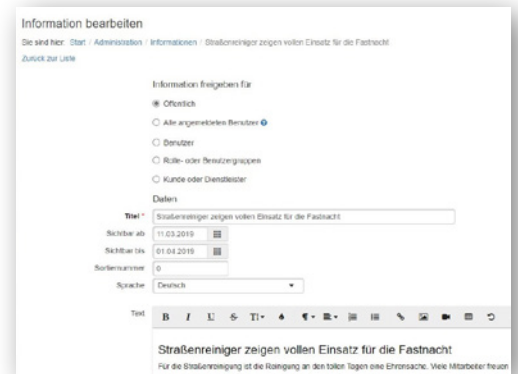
Information bearbeiten

Sie sind hier: Start / Administration / Informationen / Straßenreiniger zeigen vollen Einsatz für die Fastnacht

Zurück zur Liste

Information freigeben für

Öffentlich

Alle angemeldeten Benutzer

Benutzer

Rolle- oder Benutzergruppen

Kunde oder Dienstleister

Daten

Titel * Straßenreiniger zeigen vollen Einsatz für die Fastnacht

Sichtbar ab 11.03.2019

Sichtbar bis 01.04.2019

Sortiernummer 0

Sprache Deutsch

Text B I U S Tl

Straßenreiniger zeigen vollen Einsatz für die Fastnacht

Für die Straßenreinigung ist die Reinigung an den tollen Tagen eine Ehrensache. Viele Mitarbeiter freuen